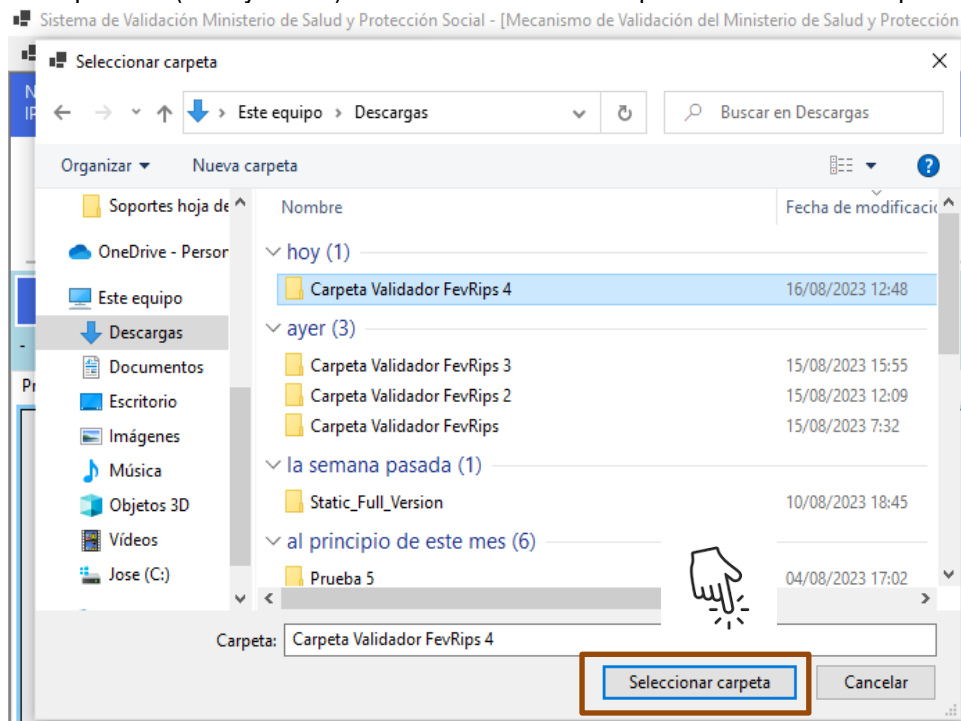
Sistema de Validación Ministerio de Salud y Protección Social - [Mecanismo de Validación del Ministerio de Salud y Protección

Seleccionar carpeta

Este equipo > Descargas

Buscar en Descargas

Organizar ▾ Nueva carpeta

Soportes hoja de
OneDrive - Persor
Este equipo
Descargas
Documentos
Escritorio
Imágenes
Música
Objetos 3D
Vídeos
Jose (C:)

| Nombre | Fecha de modificació |
|---|---|
| hoy (1) | |
| Carpeta Validador FevRips 4 | 16/08/2023 12:48 |
| ayer (3) | |
| Carpeta Validador FevRips 3 | 15/08/2023 15:55 |
| Carpeta Validador FevRips 2 | 15/08/2023 12:09 |
| Carpeta Validador FevRips | 15/08/2023 7:32 |
| la semana pasada (1) | |
| Static_Full_Version | 10/08/2023 18:45 |
| al principio de este mes (6) | |
| Prueba 5 | 04/08/2023 17:02 |

Carpeta: Carpeta Validador FevRips 4

Seleccionar carpeta Cancelar